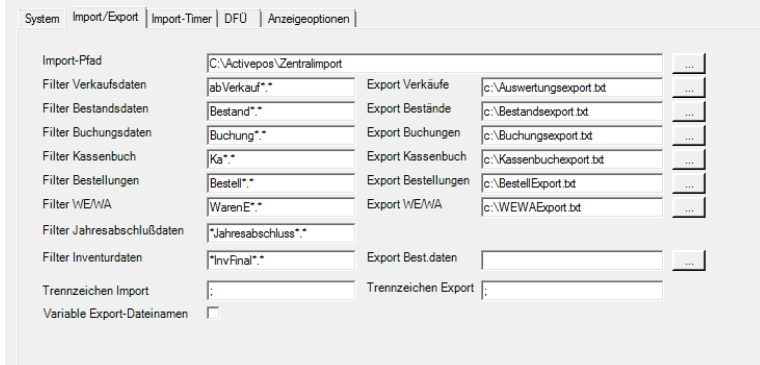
System | Import/Export | Import-Timer | DFÜ | Anzeigeoptionen

Import-Pfad C:\Activepos\Zentralimport ...

| | | | | |
|---|---|---|---|---|
| Filter Verkaufsdaten | abVerkauf*.* | Export Verkäufe | c:\Auswertungsexport.txt | ... |
| Filter Bestandsdaten | Bestand*.* | Export Bestände | c:\Bestandsexport.txt | ... |
| Filter Buchungsdaten | Buchung*.* | Export Buchungen | c:\Buchungsexport.txt | ... |
| Filter Kassenbuch | Ka*.* | Export Kassenbuch | c:\Kassenbuchexport.txt | ... |
| Filter Bestellungen | Bestell*.* | Export Bestellungen | c:\BestellExport.txt | ... |
| Filter WE/WA | WarenE*.* | Export WE/WA | c:\WEWAExport.txt | ... |
| Filter Jahresabschlußdaten | *Jahresabschluss*.* | | | |
| Filter Inventurdaten | *InvFinal*.* | Export Best.daten | | ... |
| Trennzeichen Import | ; | Trennzeichen Export | ; | |
| Variable Export-Dateinamen | | | | |